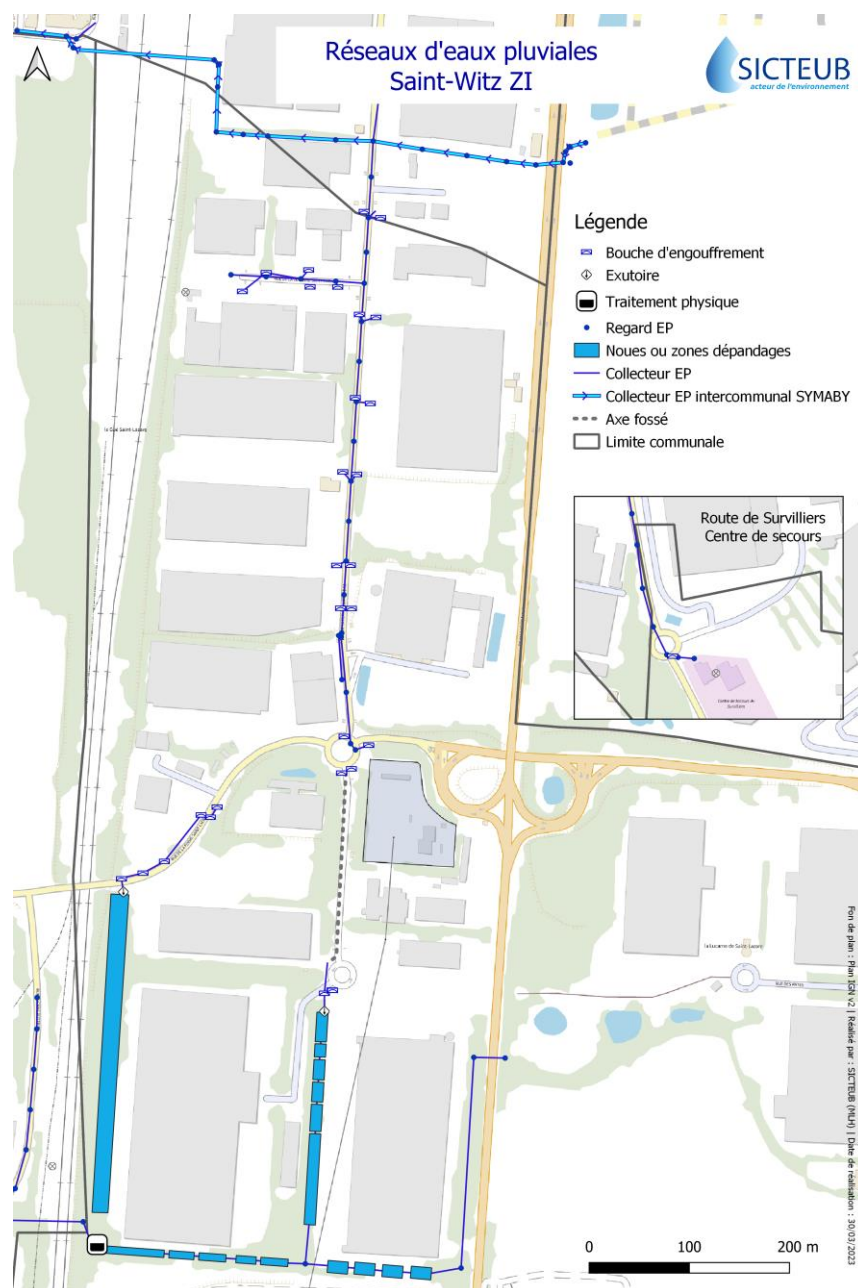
Réseaux d'eaux pluviales
Saint-Witz ZI

SICTEUB
acteur de l'environnement

Légende
Bouche d'engouffrement
Exutoire
Traitement physique
Regard EP
Noues ou zones dépandages
Collecteur EP
Collecteur EP intercommunal SYMABY
Axe fossé
Limite communale

Route de Survilliers
Centre de secours

0 100 200 m

Fon de plan : Plan IGN v2 | Réalisé par : SICTEUB (MLH) | Date de réalisation : 30/03/2023